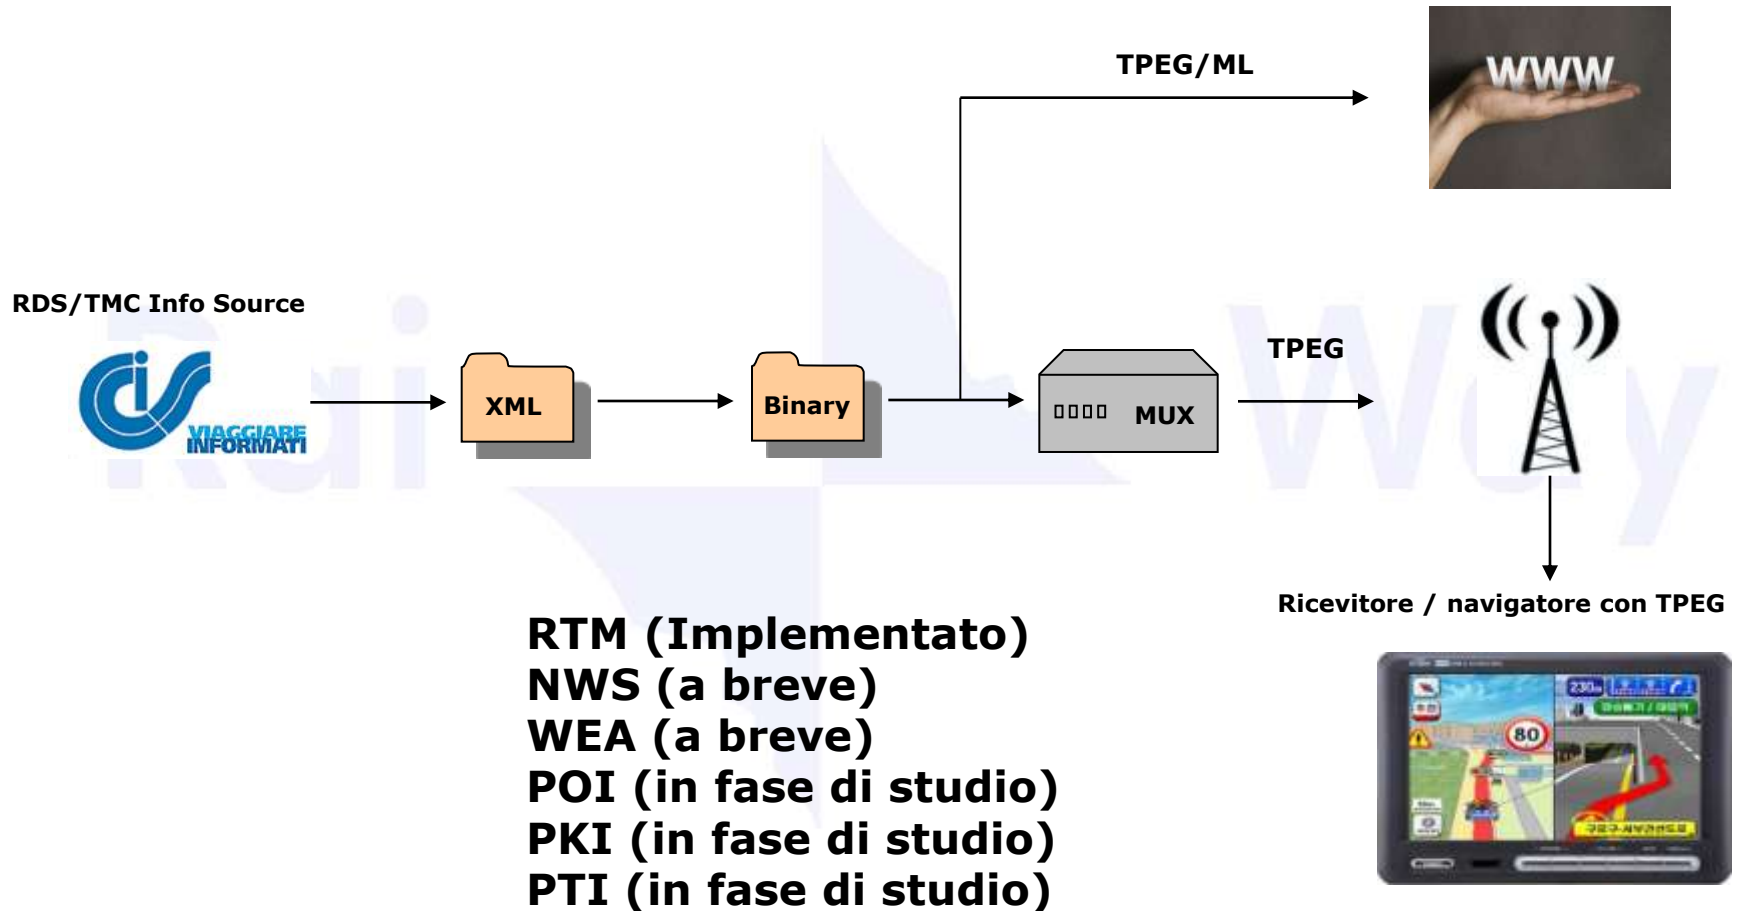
TPEG/ML

www

RDS/TMC Info Source

VIAGGIARE INFORMATI

XML

Binary

MUX

TPEG

Ricevitore / navigatore con TPEG

RTM (Implementato)
NWS (a breve)
WEA (a breve)
POI (in fase di studio)
PKI (in fase di studio)
PTI (in fase di studio)

80